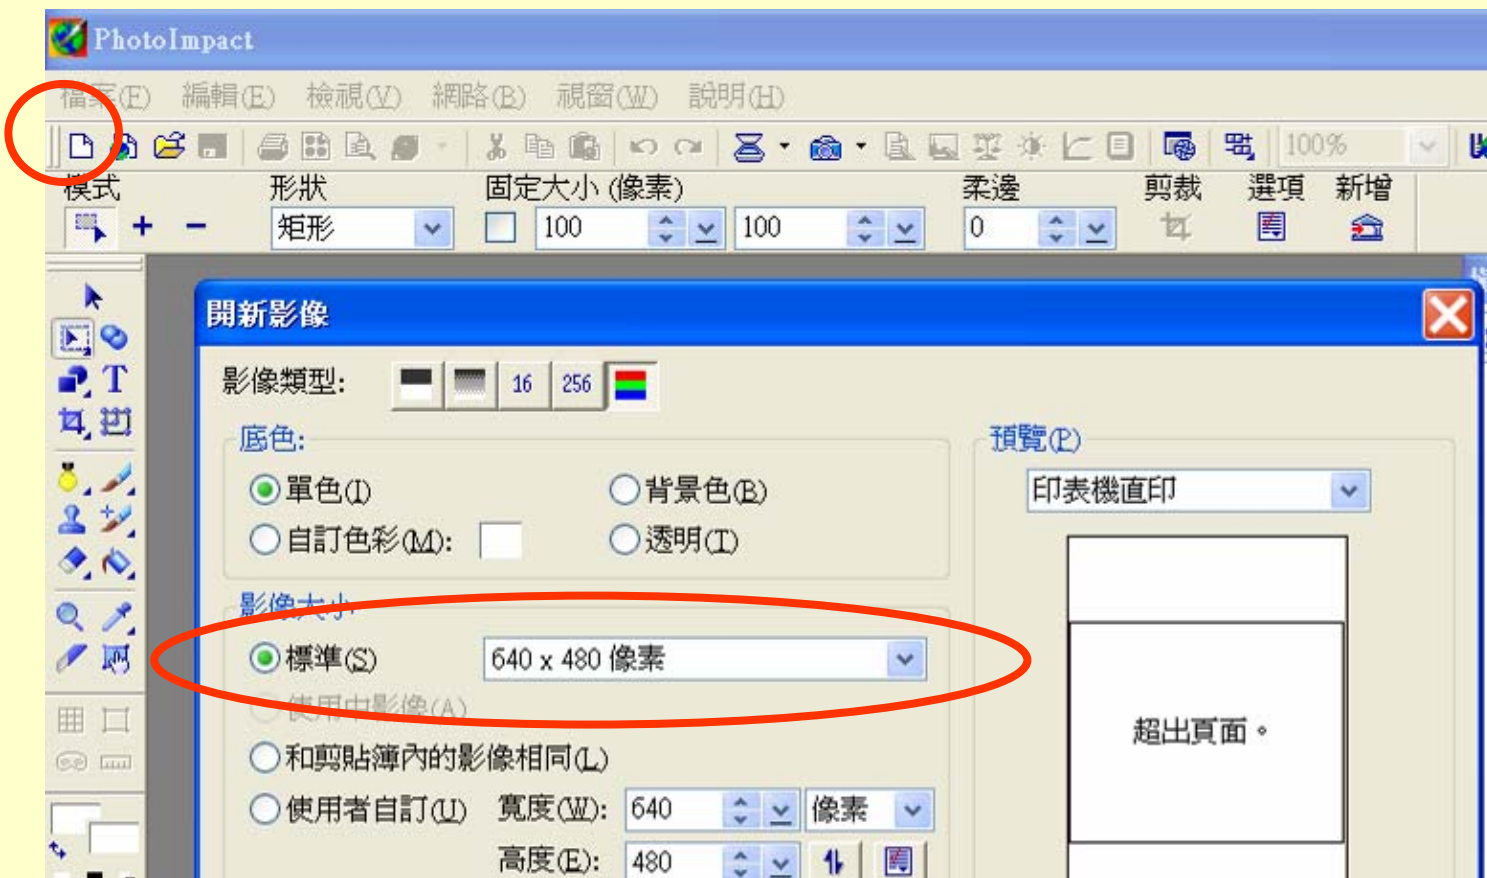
PhotoImpact

檔案(F) 編輯(E) 檢視(V) 網路(B) 視窗(W) 說明(H)

100%

模式 形狀 固定大小 (像素) 柔邊 剪裁 選項 新增

矩形 100 100 0

開新影像

影像類型: 16 256

底色:

單色(I) 背景色(B)

自訂色彩(M): 透明(T)

影像大小

標準(S) 640 x 480 像素

使用中影像(A)

和剪貼簿內的影像相同(L)

使用者自訂(U) 寬度(W): 640 像素

高度(E): 480

預覽(P)

印表機直印

超出頁面。